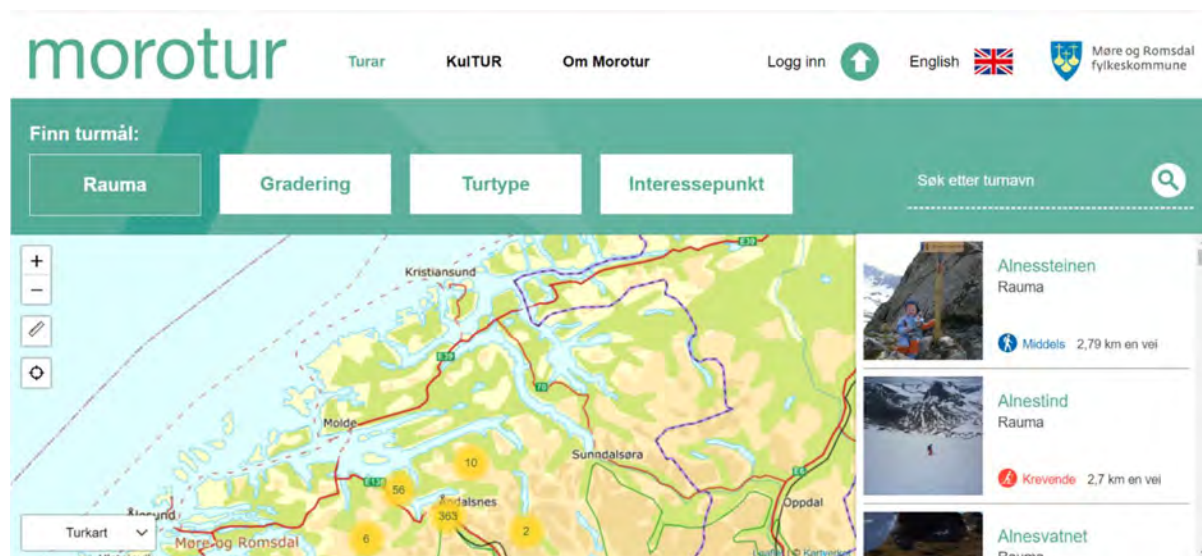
morotur

Turar KulTUR Om Morotur

Logg inn English

Møre og Romsdal fylkeskommune

Finn turmål:

Rauma Gradering Turtype Interessepunkt

Søk etter turnavn

+
−

Kristiansund
E39
E39
70
Molde
Sunndalsøra
10
E136
56
Åndalsnes
363
Ålesund
Oppdal
2
6
Møre og Romsdal
Turkart

Alnessteinen
Rauma
Middels 2,79 km en vei

Alnestind
Rauma
Krevende 2,7 km en vei

Alnesvatnet